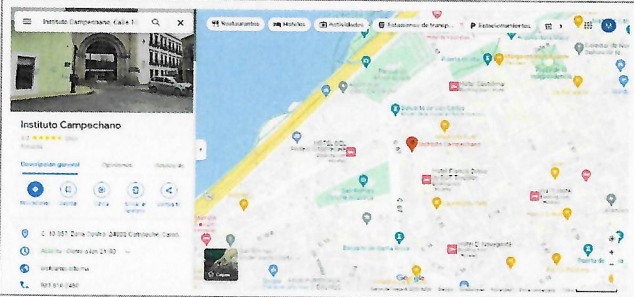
Instituto Campechano, Calle 1

Instituto Campechano

4.6 ★★★★★ (366)

Escuela

Descripción general

Opiniones

Acerca de

Indicaciones

Guardar

Cerca

Enviar al teléfono

Compartir

C. 10 357, Zona Centro, 24000 Campeche, Camp.

Abierto · Cierra a las 21:00

institutocampechano

981 816 2480

Restaurantes

Hoteles

Actividades

Estaciones de transp...

Establecimientos

Instituto Campechano

Hotel Castelmar

Hotel Plaza Campeche

Hotel Francis Drake

Hotel El Navegante

Capas

Google

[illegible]